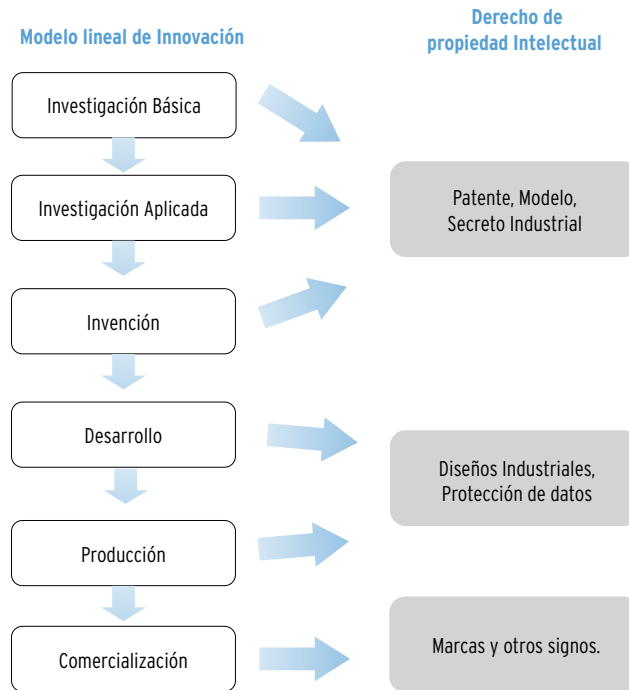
Modelo lineal de Innovación

Derecho de propiedad Intelectual

Investigación Básica

Investigación Aplicada

Patente, Modelo, Secreto Industrial

Invención

Desarrollo

Diseños Industriales, Protección de datos

Producción

Comercialización

Marcas y otros signos.